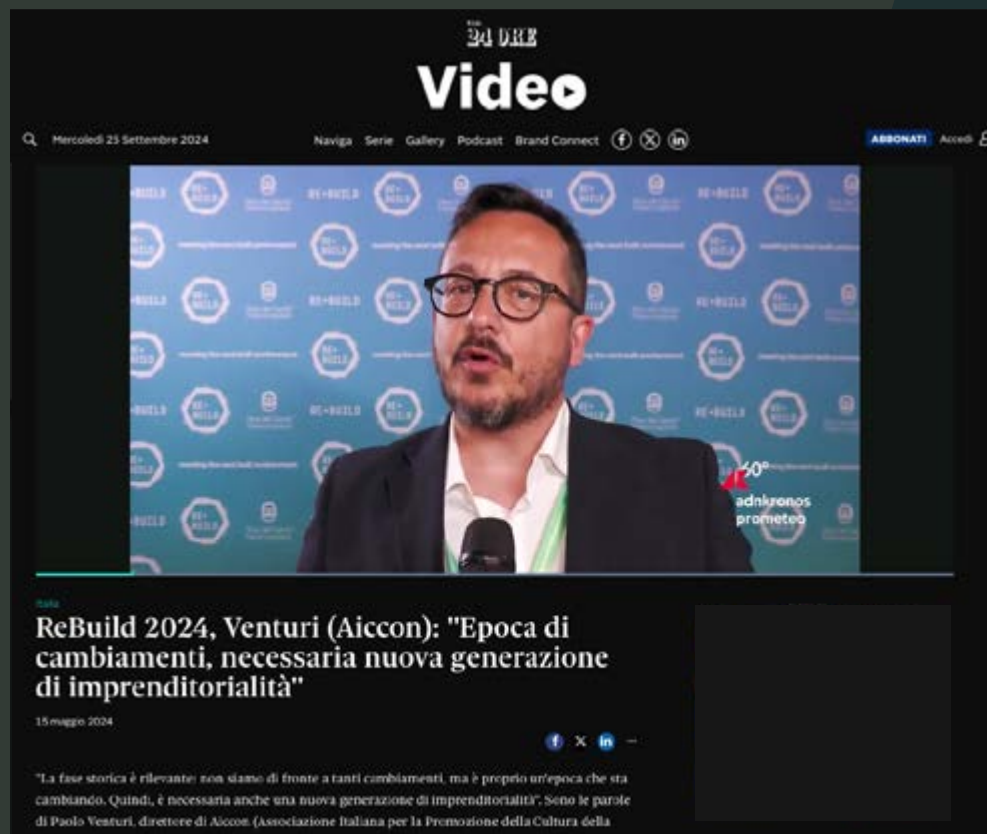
24 ORE

Video

Mercoledì 25 Settembre 2024

Naviga Serie Gallery Podcast Brand Connect

ABBONATI Accedi

RE+BUILD

60°
adnkronos
prometeo

Italia

ReBuild 2024, Venturi (Aiccon): "Epoca di cambiamenti, necessaria nuova generazione di imprenditorialità"

15 maggio 2024

"La fase storica è rilevante: non siamo di fronte a tanti cambiamenti, ma è proprio un'epoca che sta cambiando. Quindi, è necessaria anche una nuova generazione di imprenditorialità". Sono le parole di Paolo Venturi, direttore di Aiccon (Associazione Italiana per la Promozione della Cultura della